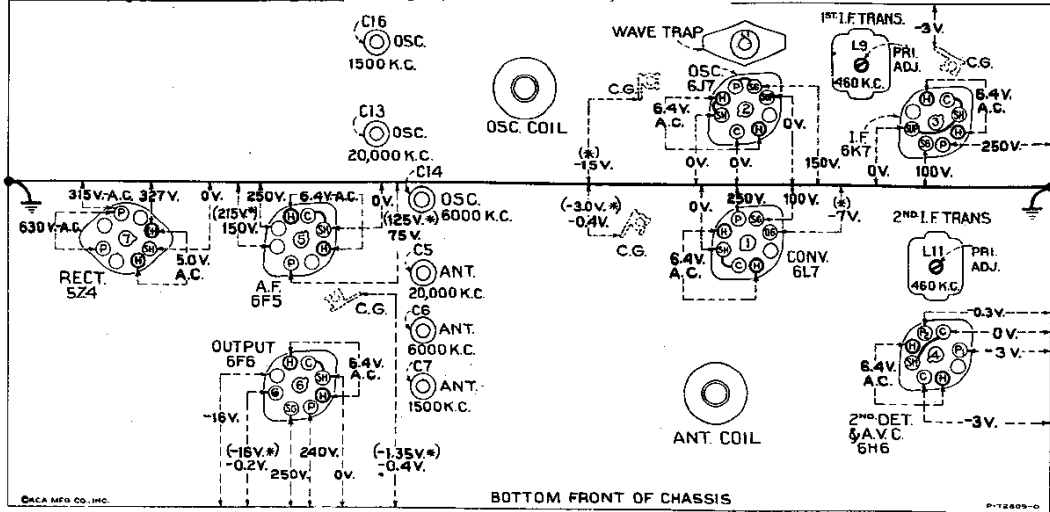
C16
OSC.
1500 K.C.

C13
OSC.
20,000 K.C.

OSC. COIL

WAVE TRAP

OSC.
6J7
6.4V.
A.C.
0V.
C.G.
(*)
-15V.
0V.
0V.
150V.

1ST I.F. TRANS.
L9
PRI.
ADJ.
460 K.C.
-3V.
C.G.
6.4V.
A.C.
I.F.
6K7
-250V.
0V.
100V.

315V. A.C.
327V.
630V. A.C.
5.0V.
A.C.
RECT.
5Z4

0V.
250V.
(215V.*)
150V.
6.4V. A.C.
A.F.
6F5
0V.
C14
(125V.*)
75V.
OSC.
6000 K.C.
C.G.

C5
ANT.
20,000 K.C.
C6
ANT.
6000 K.C.
C7
ANT.
1500 K.C.

(-3.0V.*)
-0.4V.
C.G.
0V.
250V.
100V.
(*)
-7V.
6.4V.
A.C.
CONV.
6L7

2ND I.F. TRANS
L11
PRI.
ADJ.
460 K.C.

OUTPUT
6F6
6.4V.
A.C.
-16V.
(-16V.*)
-0.2V.
250V.
240V.
0V.
(-1.35V.*)
-0.4V.

ANT. COIL

-0.3V.
0V.
-3V.
6.4V.
A.C.
2ND DET.
& A.V.C.
6H6
-3V.

©RCA MFG. CO., INC.
BOTTOM FRONT OF CHASSIS
P-72809-0